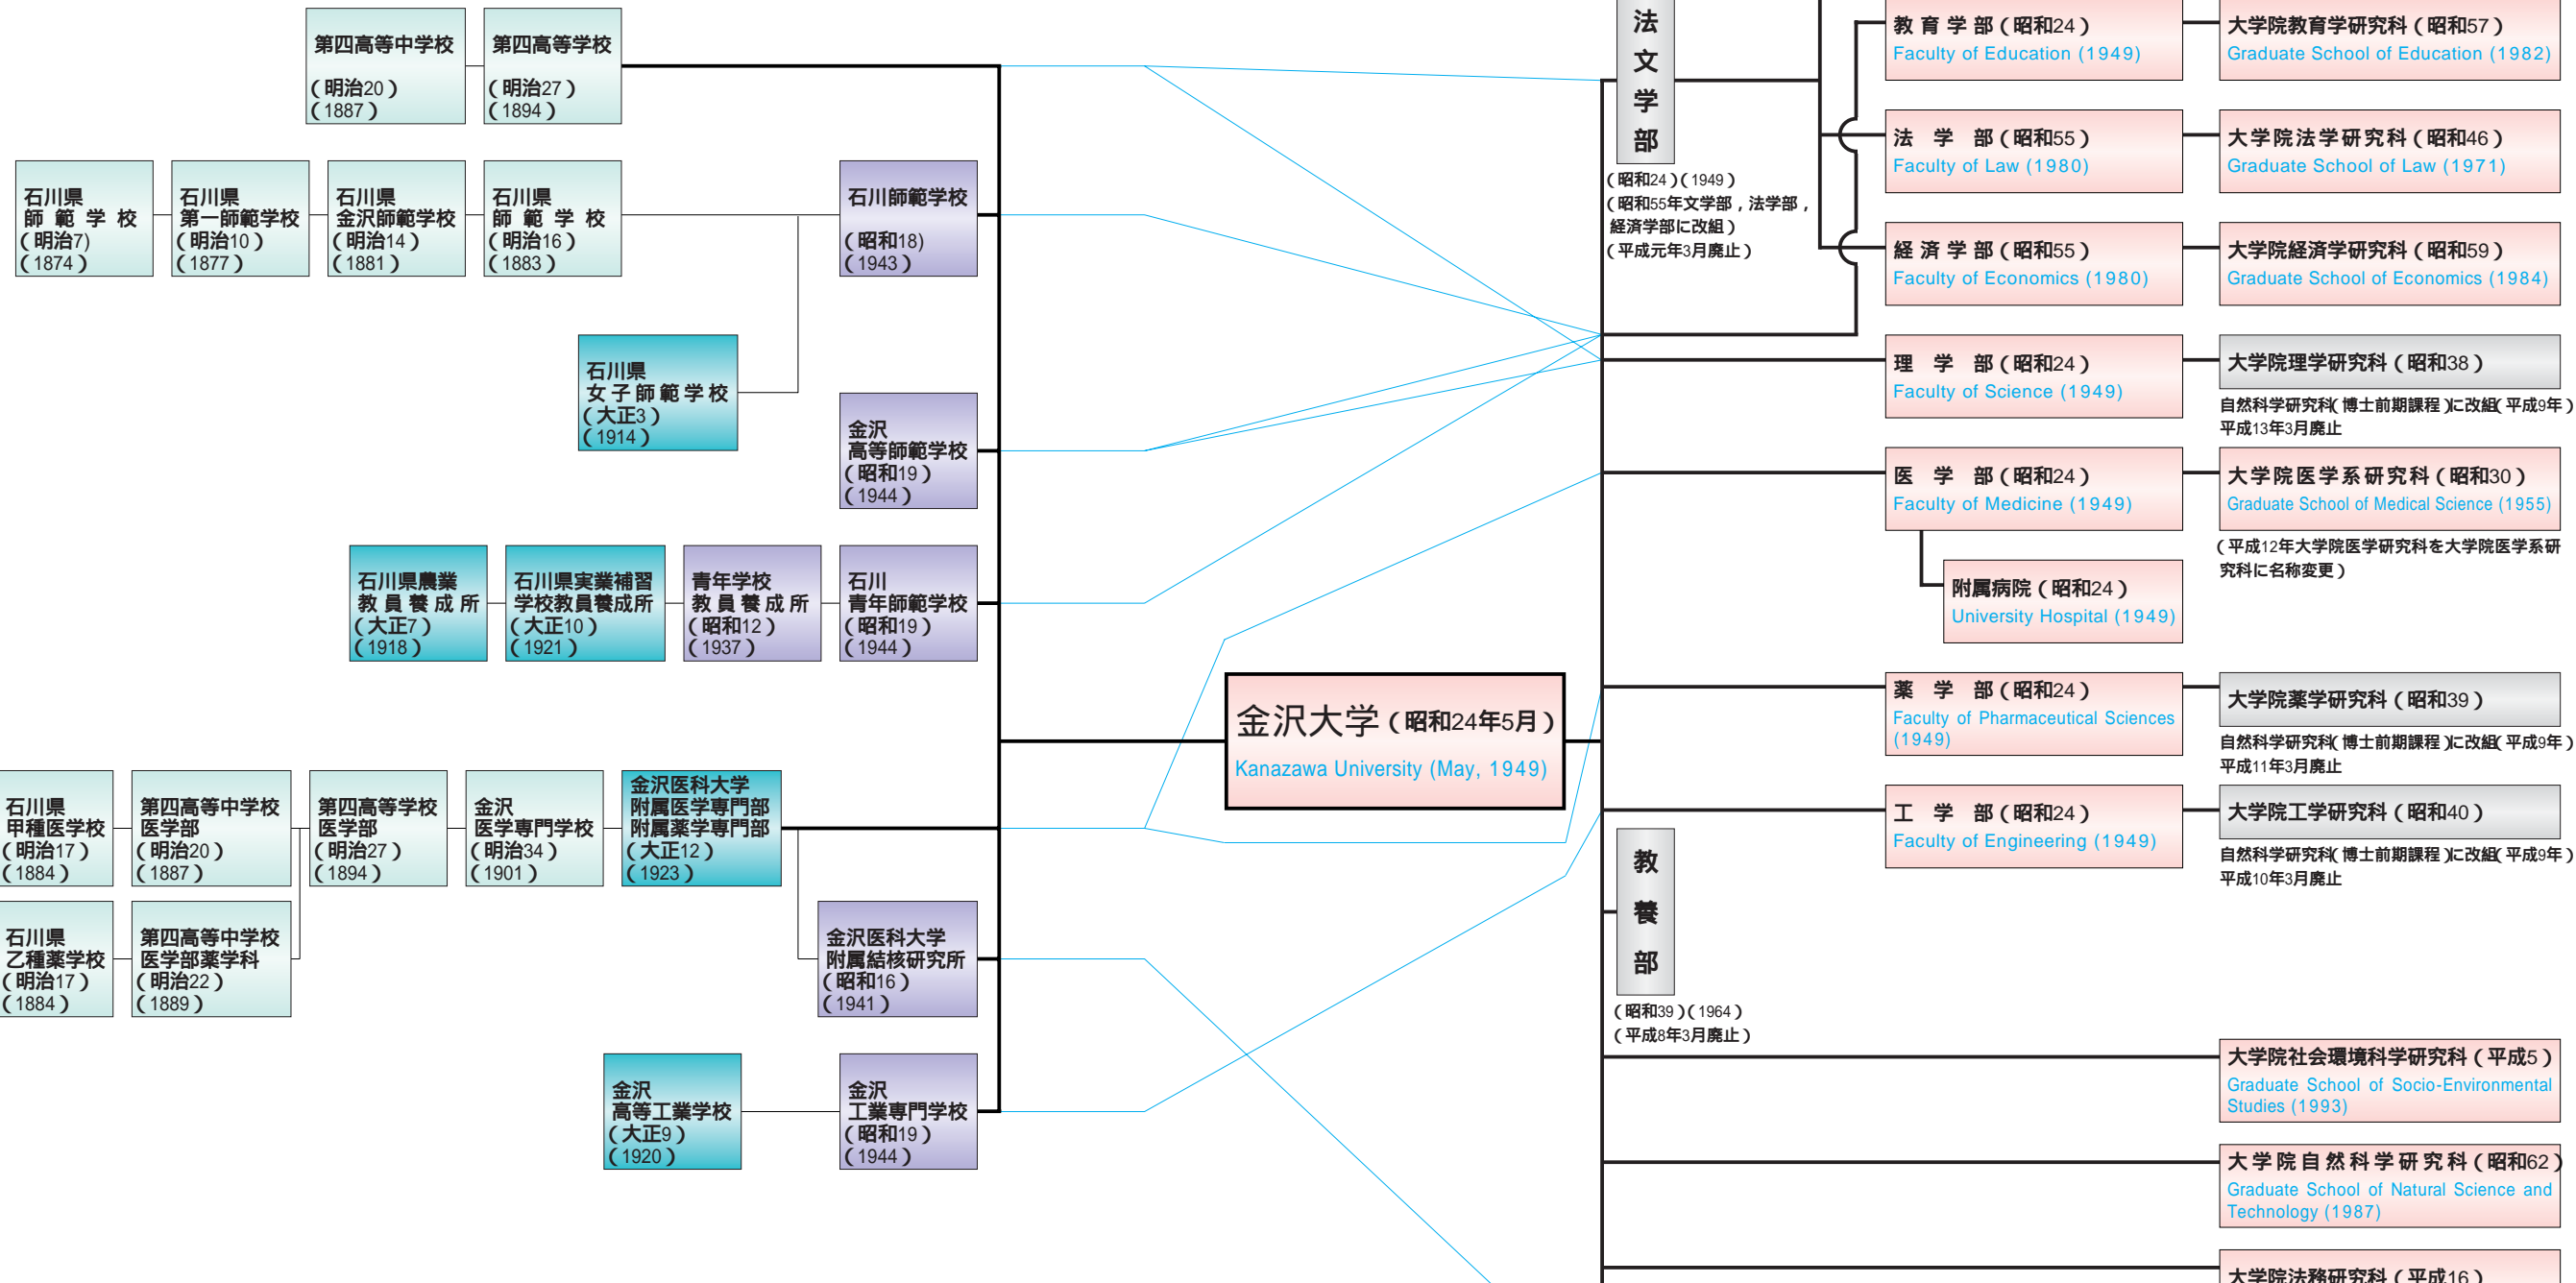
第四高等中学校
（明治20）
（1887）

第四高等学校
（明治27）
（1894）

石川県
師範学校
（明治7）
（1874）

石川県
第一師範学校
（明治10）
（1877）

石川県
金沢師範学校
（明治14）
（1881）

石川県
師範学校
（明治16）
（1883）

石川師範学校
（昭和18）
（1943）

石川県
女子師範学校
（大正3）
（1914）

金沢
高等師範学校
（昭和19）
（1944）

石川県農業
教員養成所
（大正7）
（1918）

石川県実業補習
学校教員養成所
（大正10）
（1921）

青年学校
教員養成所
（昭和12）
（1937）

石川
青年師範学校
（昭和19）
（1944）

金沢大学（昭和24年5月）
Kanazawa University (May, 1949)

石川県
甲種医学校
（明治17）
（1884）

第四高等中学校
医学部
（明治20）
（1887）

第四高等学校
医学部
（明治27）
（1894）

金沢
医学専門学校
（明治34）
（1901）

金沢医科大学
附属医学専門部
附属薬学専門部
（大正12）
（1923）

石川県
乙種薬学校
（明治17）
（1884）

第四高等中学校
医学部薬学科
（明治22）
（1889）

金沢医科大学
附属結核研究所
（昭和16）
（1941）

金沢
高等工業学校
（大正9）
（1920）

金沢
工業専門学校
（昭和19）
（1944）

法文学部
（昭和24）（1949）
（昭和55年文学部，法学部，経済学部に改組）
（平成元年3月廃止）

教育学部（昭和24）
Faculty of Education (1949)

大学院教育学研究科（昭和57）
Graduate School of Education (1982)

法学部（昭和55）
Faculty of Law (1980)

大学院法学研究科（昭和46）
Graduate School of Law (1971)

経済学部（昭和55）
Faculty of Economics (1980)

大学院経済学研究科（昭和59）
Graduate School of Economics (1984)

理学部（昭和24）
Faculty of Science (1949)

大学院理学研究科（昭和38）
自然科学研究科（博士前期課程）に改組（平成9年）
平成13年3月廃止

医学部（昭和24）
Faculty of Medicine (1949)

大学院医学系研究科（昭和30）
Graduate School of Medical Science (1955)
（平成12年大学院医学研究科を大学院医学系研究科に名称変更）

附属病院（昭和24）
University Hospital (1949)

薬学部（昭和24）
Faculty of Pharmaceutical Sciences (1949)

大学院薬学研究科（昭和39）
自然科学研究科（博士前期課程）に改組（平成9年）
平成11年3月廃止

工学部（昭和24）
Faculty of Engineering (1949)

大学院工学研究科（昭和40）
自然科学研究科（博士前期課程）に改組（平成9年）
平成10年3月廃止

教養部
（昭和39）（1964）
（平成8年3月廃止）

大学院社会環境科学研究科（平成5）
Graduate School of Socio-Environmental Studies (1993)

大学院自然科学研究科（昭和62）
Graduate School of Natural Science and Technology (1987)

大学院法務研究科（平成16）